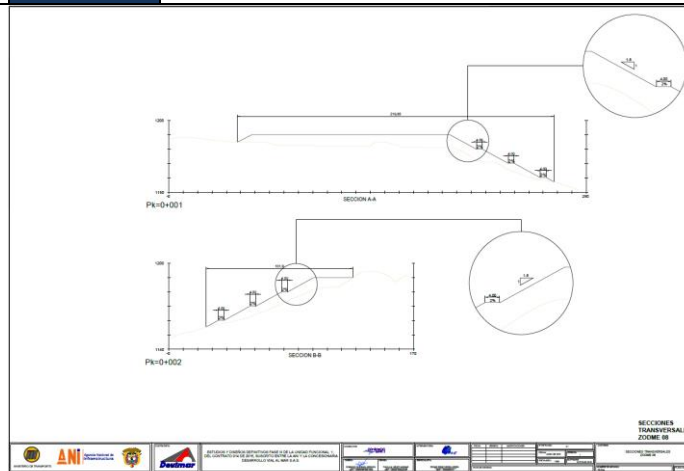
1200

1160

Pk=0+001

SECCION A-A

200

1200

1140

Pk=0+002

SECCION B-B

170

SECCIONES TRANSVERSALES ZODME 08

ANI Agencia Nacional de Infraestructura

Deutmar

ESTUDIOS Y DISEÑOS DEFINITIVOS FASE III DE LA UNIDAD FUNCIONAL 1 DEL CONTRATO APP No. DE 2015, SUSCRITO ENTRE LA ANI Y LA CONCESIONARIA DESARROLLO VIAL AL MAR S.A.S

SECCIONES TRANSVERSALES